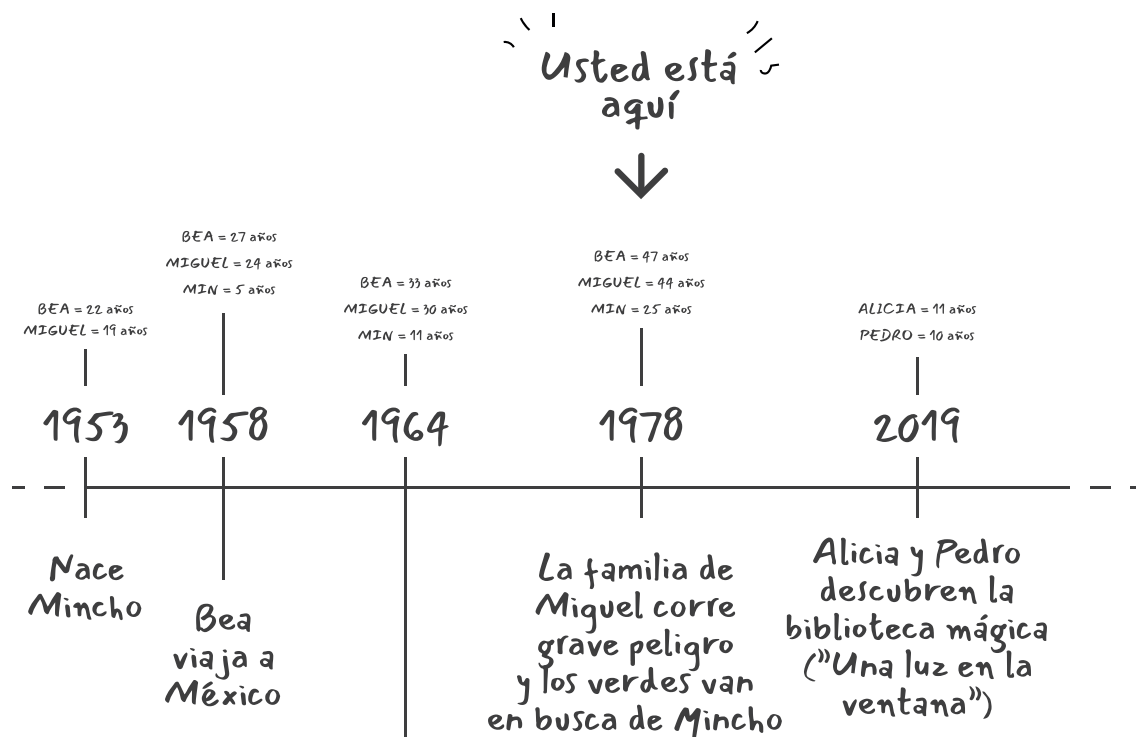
Usted está aquí

BEA = 22 años
MIGUEL = 19 años

BEA = 27 años
MIGUEL = 24 años
MIN = 5 años

BEA = 33 años
MIGUEL = 30 años
MIN = 11 años

BEA = 47 años
MIGUEL = 44 años
MIN = 25 años

ALICIA = 11 años
PEDRO = 10 años

1953

1958

1964

1978

2019

Nace Mincho

Bea viaja a México

La familia de Miguel corre grave peligro y los verdes van en busca de Mincho

Alicia y Pedro descubren la biblioteca mágica ("Una luz en la ventana")